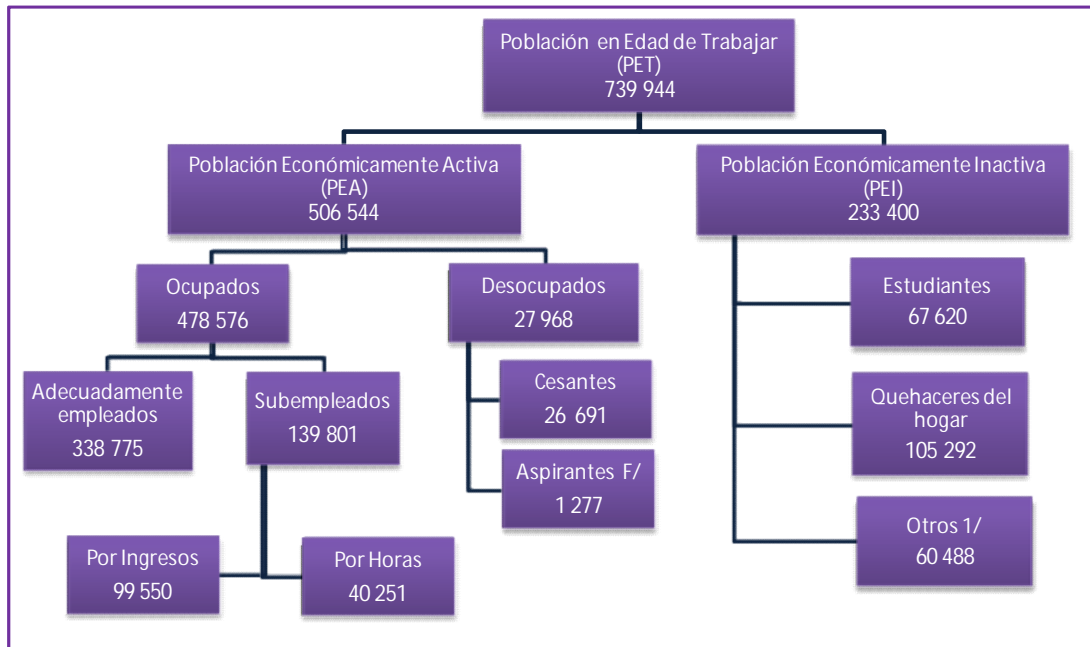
Población en Edad de Trabajar
(PET)
739 944

Población Económicamente Activa
(PEA)
506 544

Población Económicamente Inactiva
(PEI)
233 400

Ocupados
478 576

Desocupados
27 968

Estudiantes
67 620

Adecuadamente empleados
338 775

Subempleados
139 801

Cesantes
26 691

Aspirantes F/
1 277

Quehaceres del hogar
105 292

Otros 1/
60 488

Por Ingresos
99 550

Por Horas
40 251